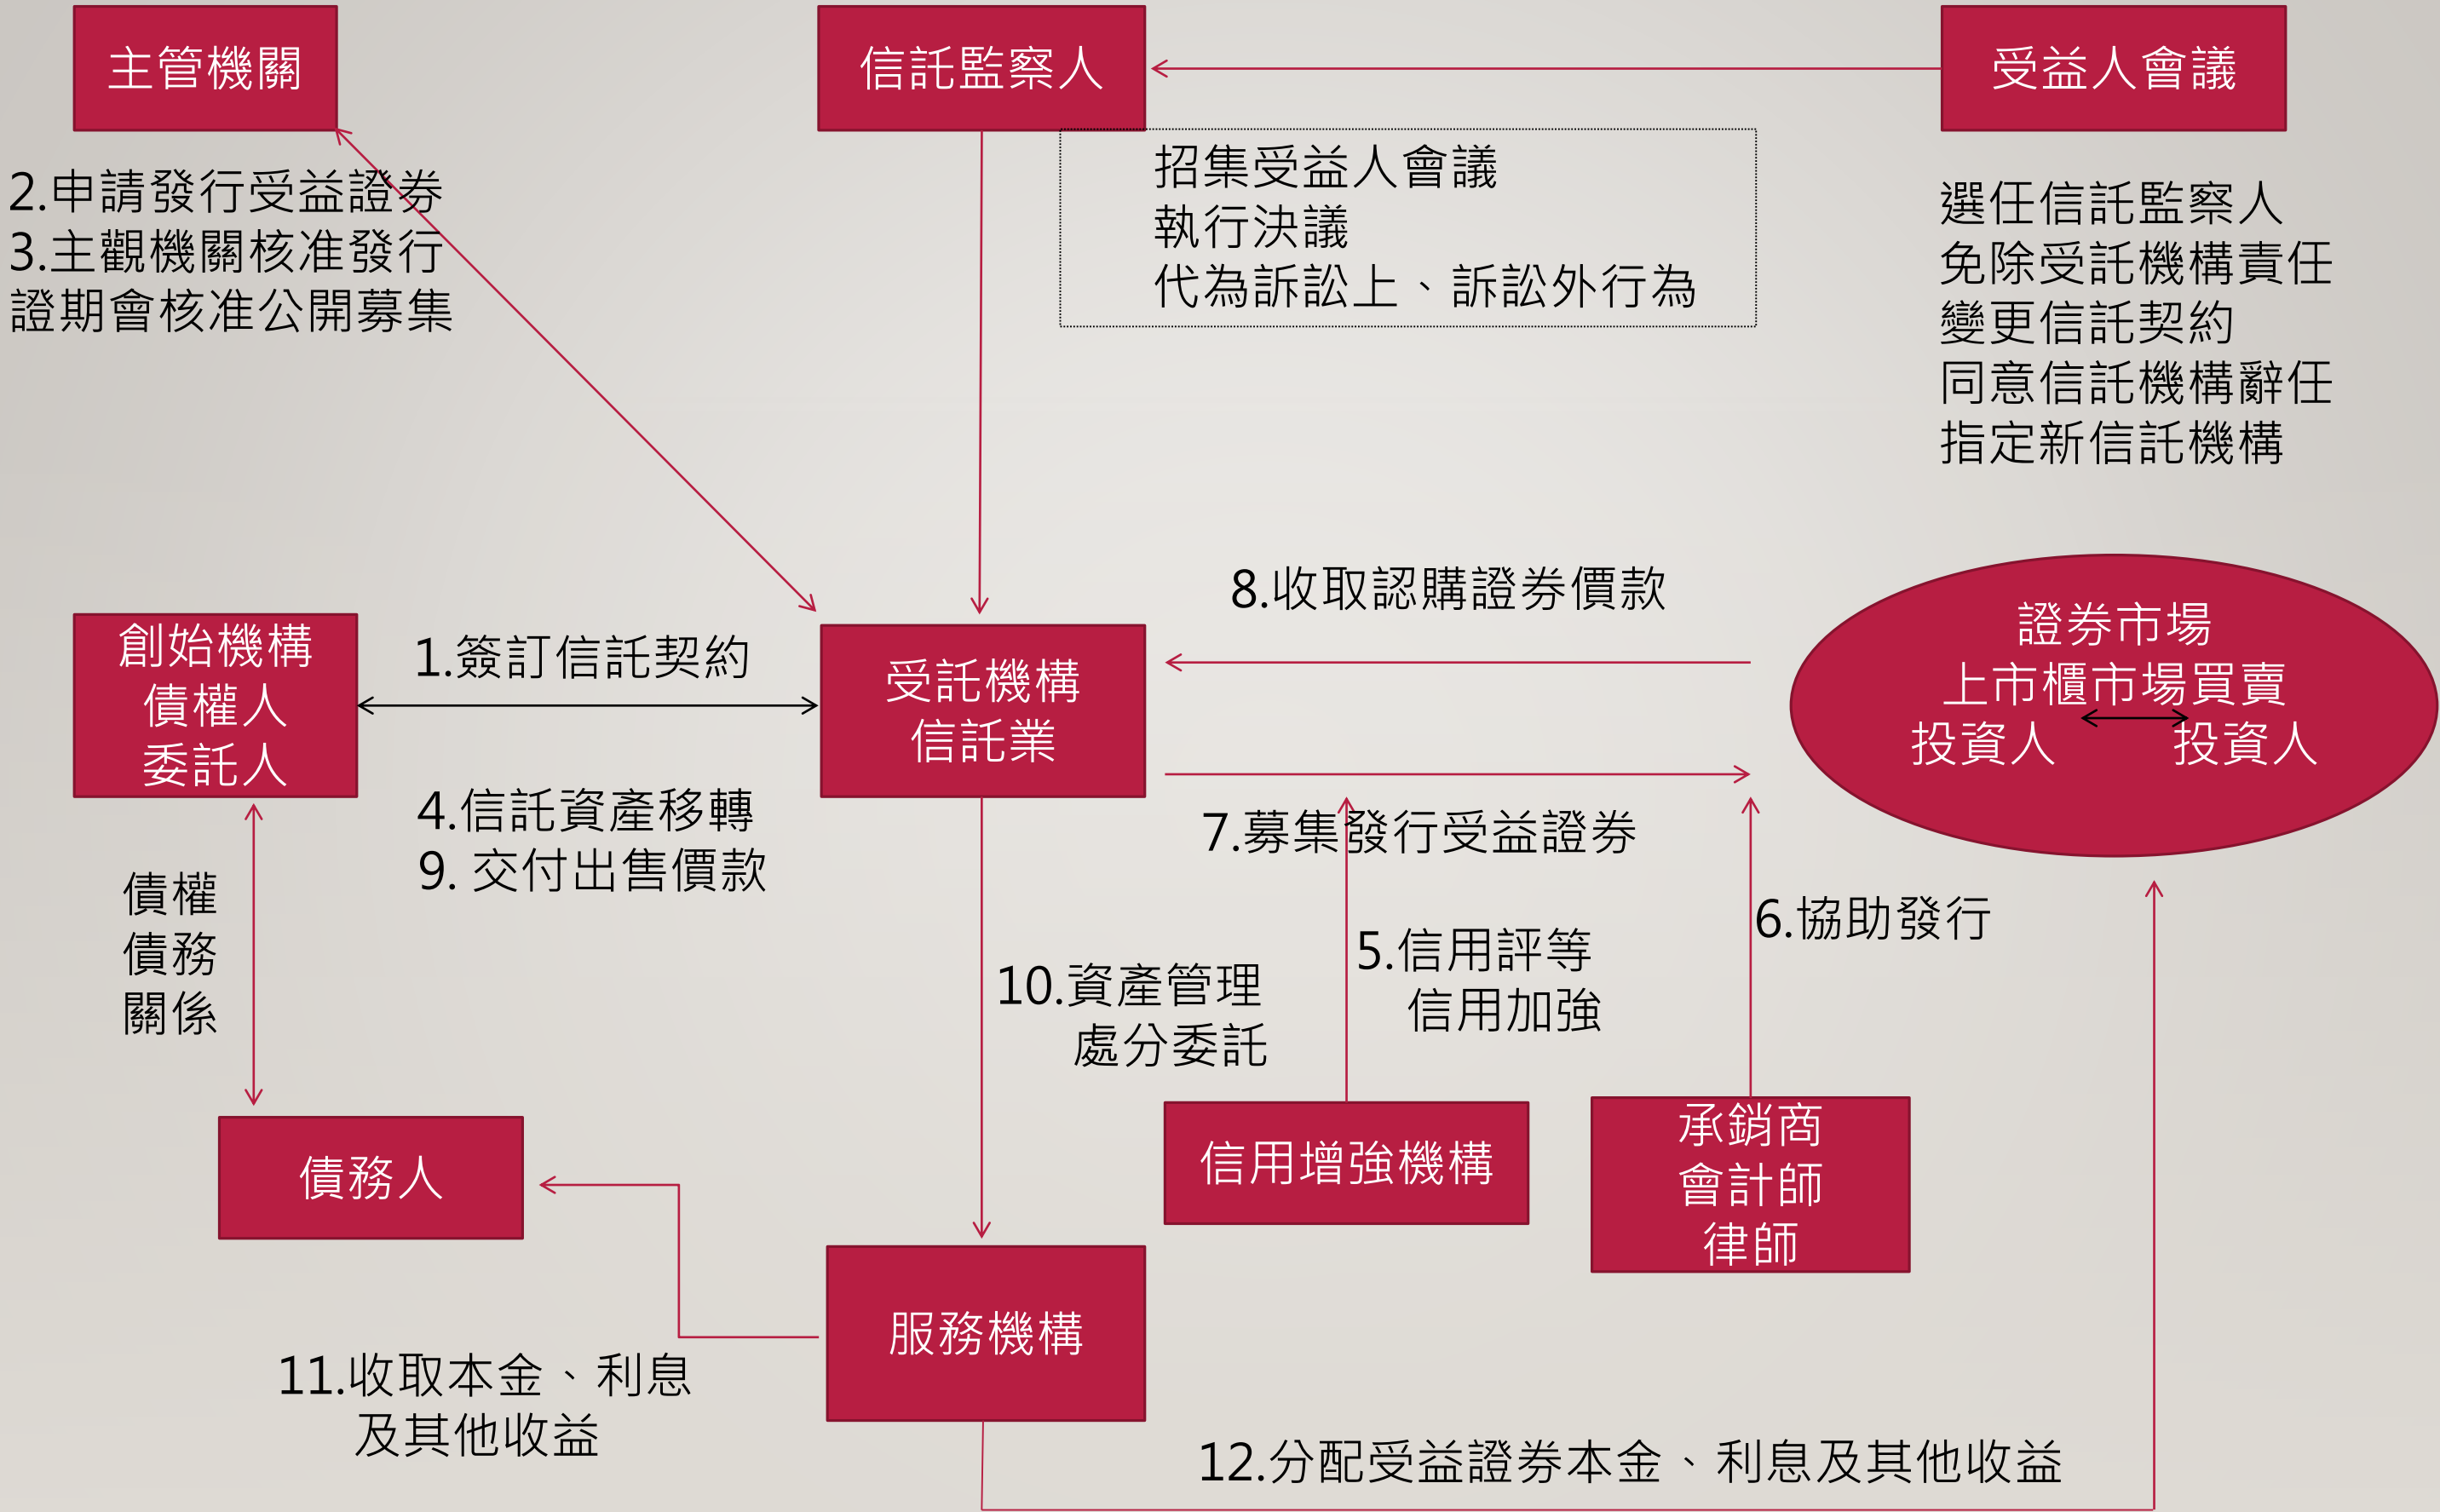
主管機關

信託監察人

受益人會議

2.申請發行受益證券
3.主觀機關核准發行
證期會核准公開募集

招集受益人會議
執行決議
代為訴訟上、訴訟外行為

選任信託監察人
免除受託機構責任
變更信託契約
同意信託機構辭任
指定新信託機構

8.收取認購證券價款

證券市場
上市櫃市場買賣
投資人 投資人

創始機構
債權人
委託人

1.簽訂信託契約

受託機構
信託業

4.信託資產移轉
9. 交付出售價款

7.募集發行受益證券

債權
債務
關係

6.協助發行

5.信用評等
信用加強

10.資產管理
處分委託

債務人

信用增強機構

承銷商
會計師
律師

服務機構

11.收取本金、利息
及其他收益

12.分配受益證券本金、利息及其他收益